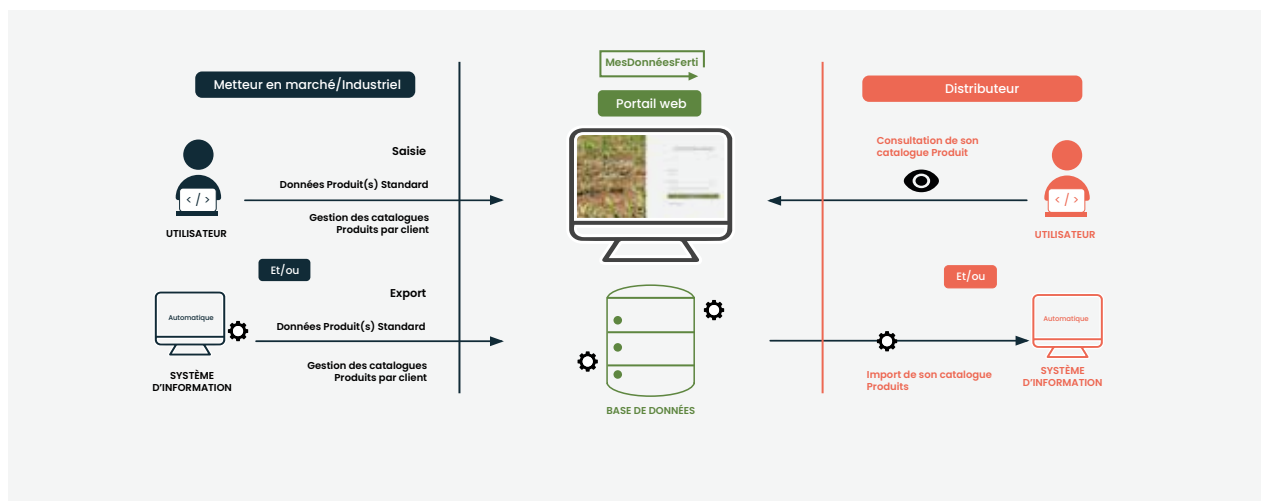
Metteur en marché/Industriel

Saisie

Données Produit(s) Standard

Gestion des catalogues Produits par client

</>

UTILISATEUR

Et/ou

Export

Automatique

Données Produit(s) Standard

Gestion des catalogues Produits par client

SYSTÈME D'INFORMATION

MesDonnéesFerti

Portail web

BASE DE DONNÉES

Distributeur

Consultation de son catalogue Produit

</>

UTILISATEUR

Et/ou

Automatique

Import de son catalogue Produits

SYSTÈME D'INFORMATION